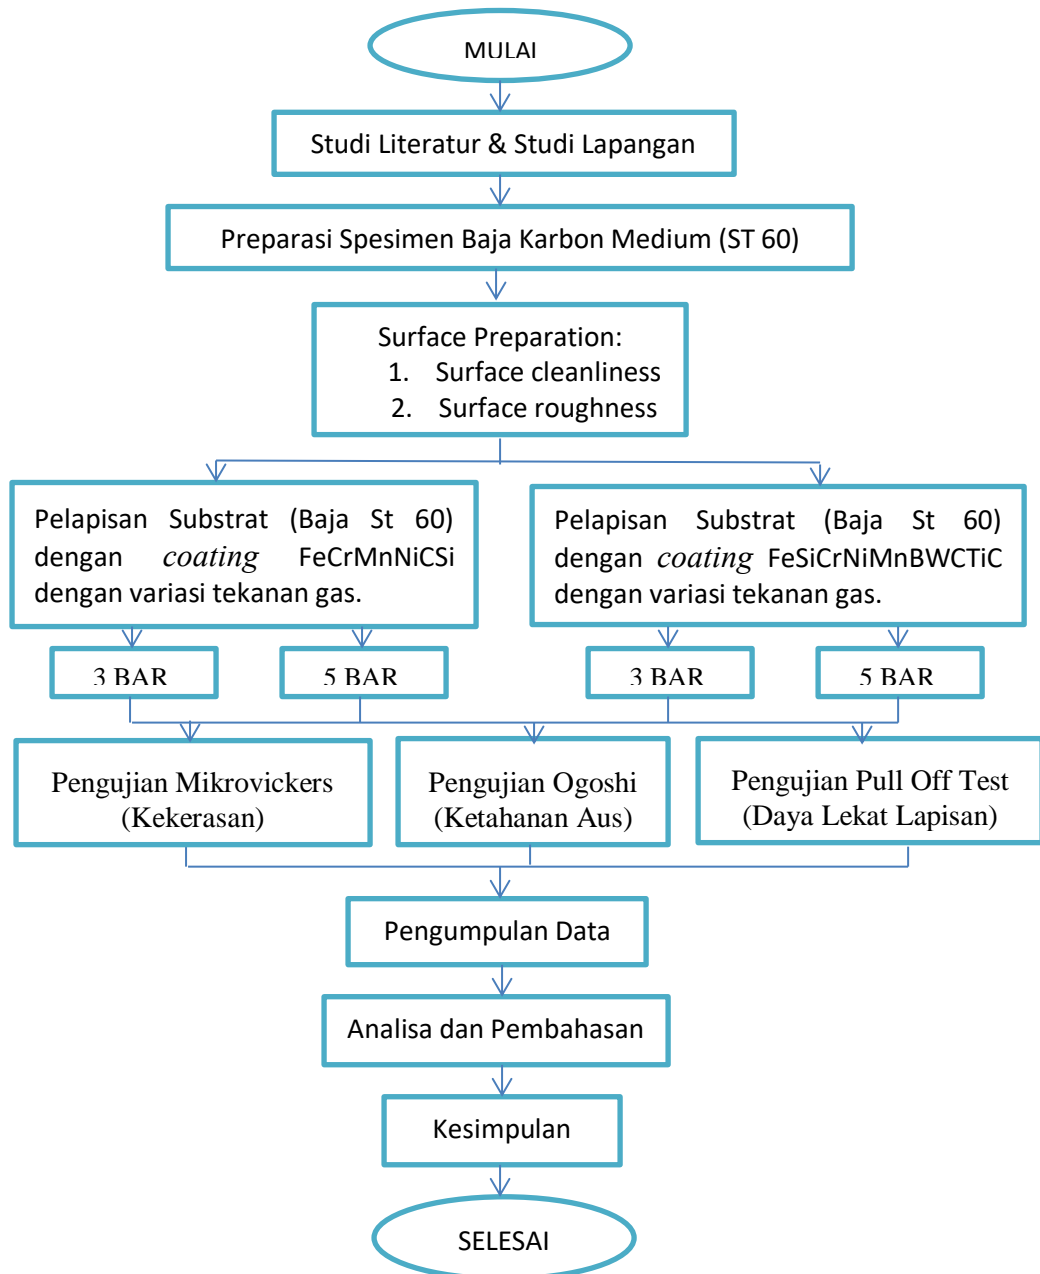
MULAI

Studi Literatur & Studi Lapangan

Preparasi Spesimen Baja Karbon Medium (ST 60)

Surface Preparation:
1. Surface cleanliness
2. Surface roughness

Pelapisan Substrat (Baja St 60) dengan *coating* FeCrMnNiCSi dengan variasi tekanan gas.

Pelapisan Substrat (Baja St 60) dengan *coating* FeSiCrNiMnBWCTiC dengan variasi tekanan gas.

3 BAR

5 BAR

3 BAR

5 BAR

Pengujian Mikrovickers (Kekerasan)

Pengujian Ogoshi (Ketahanan Aus)

Pengujian Pull Off Test (Daya Lekat Lapisan)

Pengumpulan Data

Analisa dan Pembahasan

Kesimpulan

SELESAI